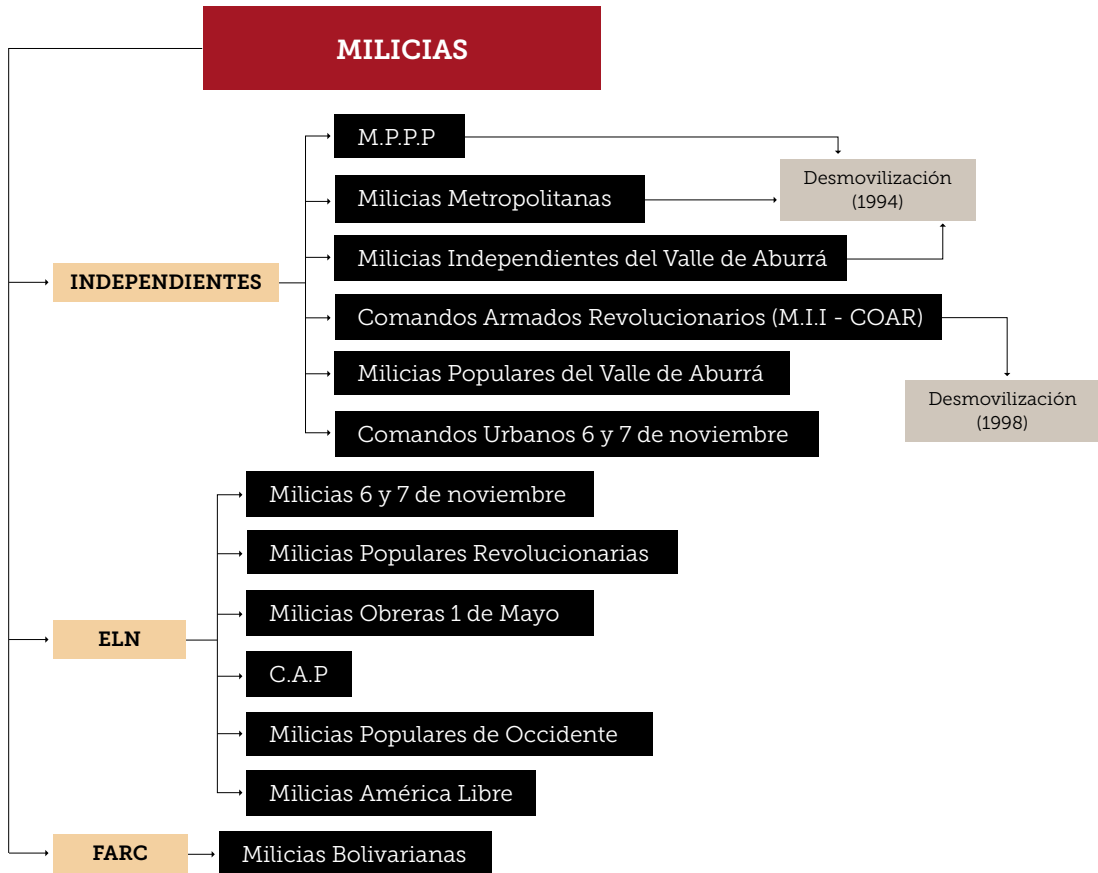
MILICIAS

INDEPENDIENTES

M.P.P.P

Milicias Metropolitanas

Milicias Independientes del Valle de Aburrá

Desmovilización (1994)

Comandos Armados Revolucionarios (M.I.I - COAR)

Milicias Populares del Valle de Aburrá

Comandos Urbanos 6 y 7 de noviembre

Desmovilización (1998)

ELN

Milicias 6 y 7 de noviembre

Milicias Populares Revolucionarias

Milicias Obreras 1 de Mayo

C.A.P

Milicias Populares de Occidente

Milicias América Libre

FARC

Milicias Bolivarianas